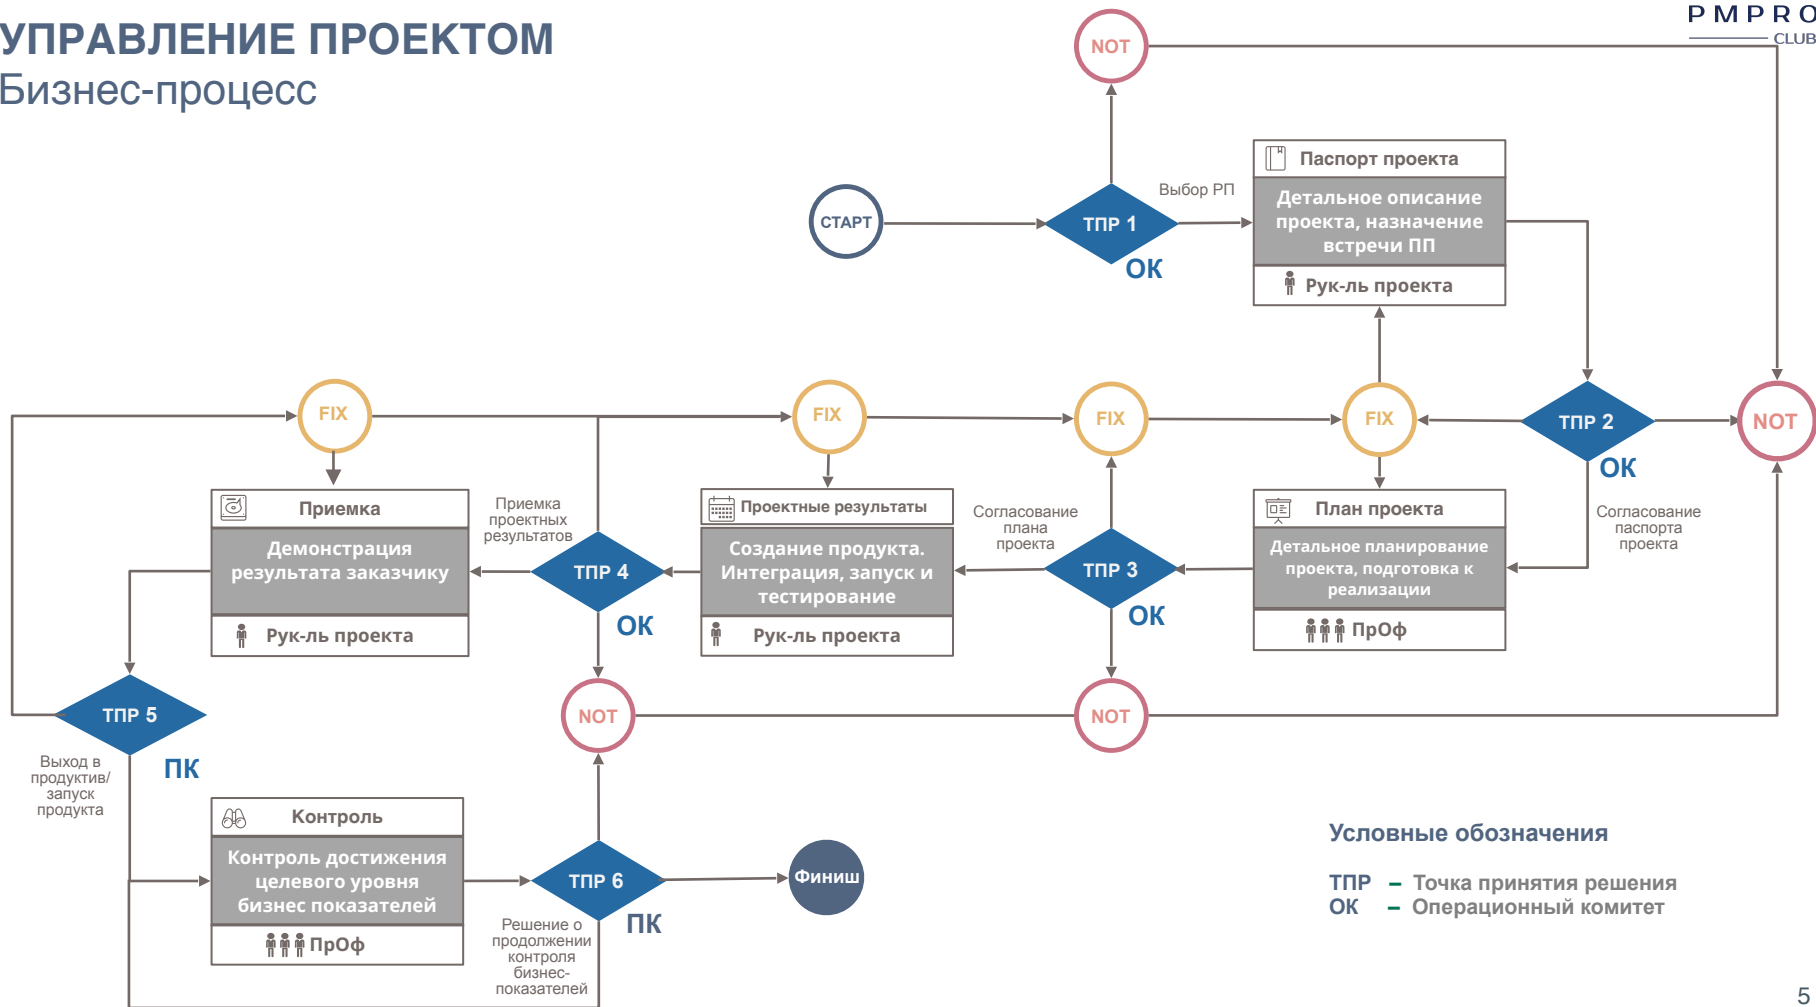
УПРАВЛЕНИЕ ПРОЕКТОМ
Бизнес-процесс

PMPRO CLUB

NOT

СТАРТ

ТПР 1
ОК

Выбор РП

Паспорт проекта
Детальное описание проекта, назначение встречи ПП
Рук-ль проекта

FIX
FIX
FIX
FIX

ТПР 2
ОК

NOT

Согласование паспорта проекта

Приемка
Демонстрация результата заказчику
Рук-ль проекта

Приемка проектных результатов

ТПР 4
ОК

Проектные результаты
Создание продукта. Интеграция, запуск и тестирование
Рук-ль проекта

Согласование плана проекта

ТПР 3
ОК

План проекта
Детальное планирование проекта, подготовка к реализации
ПрОф

ТПР 5
ПК

NOT
NOT

Выход в продуктив/ запуск продукта

Контроль
Контроль достижения целевого уровня бизнес показателей
ПрОф

ТПР 6
ПК

Финиш

Решение о продолжении контроля бизнес-показателей

Условные обозначения
ТПР – Точка принятия решения
ОК – Операционный комитет

5